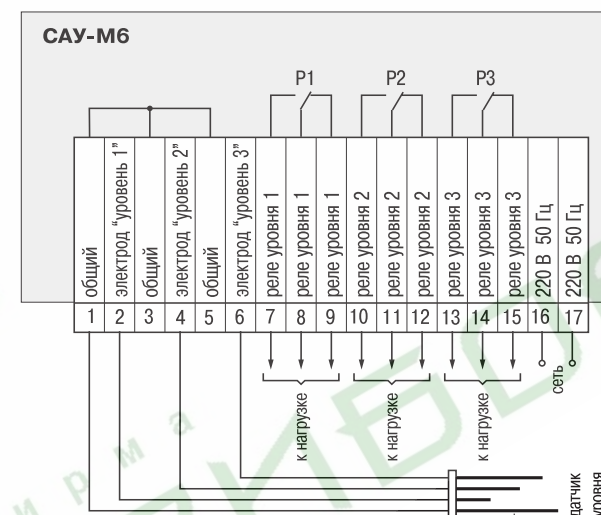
САУ-М6

Р1 Р2 Р3

| 1 | 2 | 3 | 4 | 5 | 6 | 7 | 8 | 9 | 10 | 11 | 12 | 13 | 14 | 15 | 16 | 17 |
|---|---|---|---|---|---|---|---|---|---|---|---|---|---|---|---|---|
| общий | электрод "уровень 1" | общий | электрод "уровень 2" | общий | электрод "уровень 3" | реле уровня 1 | реле уровня 1 | реле уровня 1 | реле уровня 2 | реле уровня 2 | реле уровня 2 | реле уровня 3 | реле уровня 3 | реле уровня 3 | 220 В 50 Гц | 220 В 50 Гц |

к нагрузке
к нагрузке
к нагрузке
сеть

датчик уровня